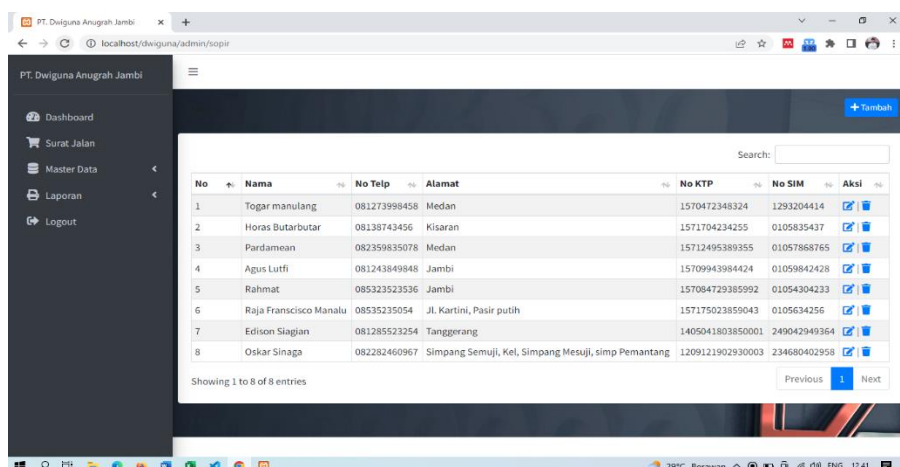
PT. Dwiguna Anugrah Jambi ×
localhost/dwiguna/admin/sopir

PT. Dwiguna Anugrah Jambi

Dashboard
Surat Jalan
Master Data
Laporan
Logout

+ Tambah

Search:

| No | Nama | No Telp | Alamat | No KTP | No SIM | Aksi |
|---|---|---|---|---|---|---|
| 1 | Togar manulang | 081273998458 | Medan | 1570472348324 | 1293204414 | |
| 2 | Horas Butarbutar | 08138743456 | Kisaran | 1571704234255 | 0105835437 | |
| 3 | Pardamean | 082359835078 | Medan | 15712495389355 | 01057868765 | |
| 4 | Agus Lutfi | 081243849848 | Jambi | 15709943984424 | 01059842428 | |
| 5 | Rahmat | 085323523536 | Jambi | 157084729385992 | 01054304233 | |
| 6 | Raja Franscisco Manalu | 08535235054 | Jl. Kartini, Pasir putih | 157175023859043 | 0105634256 | |
| 7 | Edison Siagian | 081285523254 | Tanggerang | 1405041803850001 | 249042949364 | |
| 8 | Oskar Sinaga | 082282460967 | Simpang Semuji, Kel, Simpang Mesuji, simp Pemantang | 1209121902930003 | 234680402958 | |

Showing 1 to 8 of 8 entries

Previous 1 Next

28°C Berawan ENG 12:41